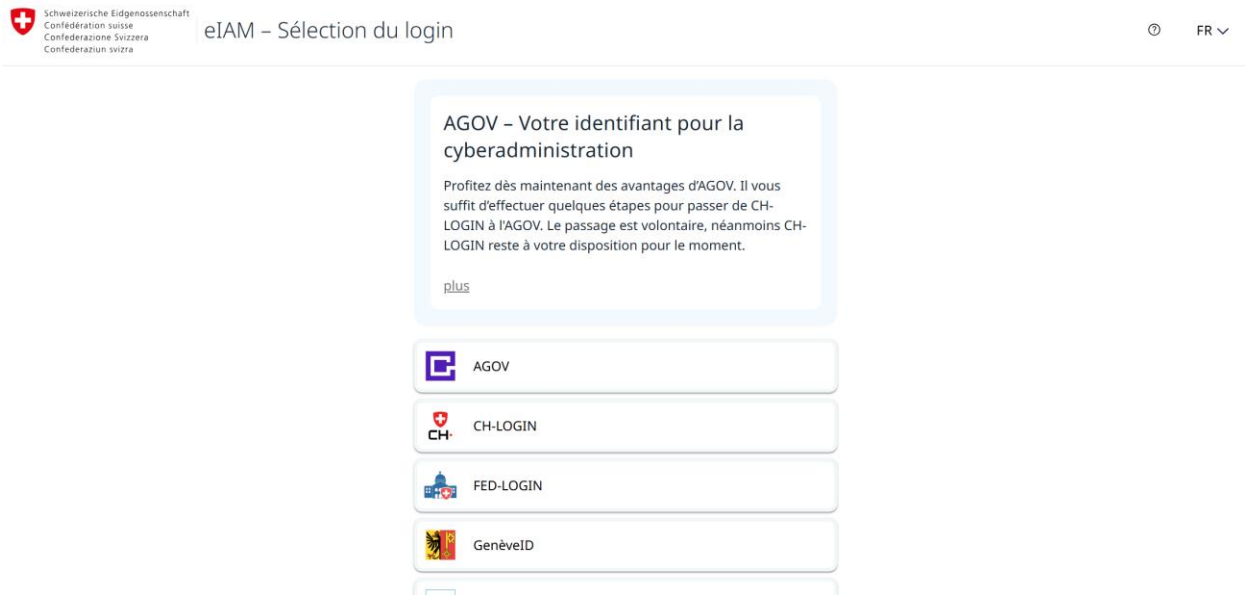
Schweizerische Eidgenossenschaft
Confédération suisse
Confederazione Svizzera
Confederaziun svizra

eIAM – Sélection du login

FR

AGOV – Votre identifiant pour la cyberadministration

Profitez dès maintenant des avantages d'AGOV. Il vous suffit d'effectuer quelques étapes pour passer de CH-LOGIN à l'AGOV. Le passage est volontaire, néanmoins CH-LOGIN reste à votre disposition pour le moment.

plus

AGOV

CH·

CH-LOGIN

FED-LOGIN

GenèveID